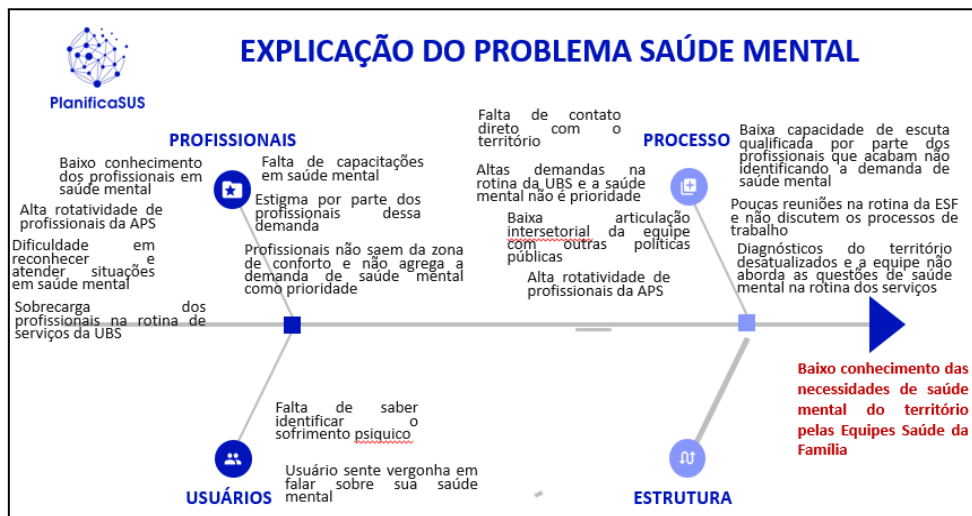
PlanificaSUS

EXPLICAÇÃO DO PROBLEMA SAÚDE MENTAL

PROFISSIONAIS

Baixo conhecimento dos profissionais em saúde mental

Alta rotatividade de profissionais da APS

Dificuldade em reconhecer e atender situações em saúde mental

Sobrecarga dos profissionais na rotina de serviços da UBS

Falta de capacitações em saúde mental

Estigma por parte dos profissionais dessa demanda

Profissionais não saem da zona de conforto e não agrega a demanda de saúde mental como prioridade

Falta de contato direto com o território

Altas demandas na rotina da UBS e a saúde mental não é prioridade

Baixa articulação intersetorial da equipe com outras políticas públicas

Alta rotatividade de profissionais da APS

PROCESSO

Baixa capacidade de escuta qualificada por parte dos profissionais que acabam não identificando a demanda de saúde mental

Poucas reuniões na rotina da ESF e não discutem os processos de trabalho

Diagnósticos do território desatualizados e a equipe não aborda as questões de saúde mental na rotina dos serviços

Baixo conhecimento das necessidades de saúde mental do território pelas Equipes Saúde da Família

Falta de saber identificar o sofrimento psiquico

Usuário sente vergonha em falar sobre sua saúde mental

USUÁRIOS

ESTRUTURA